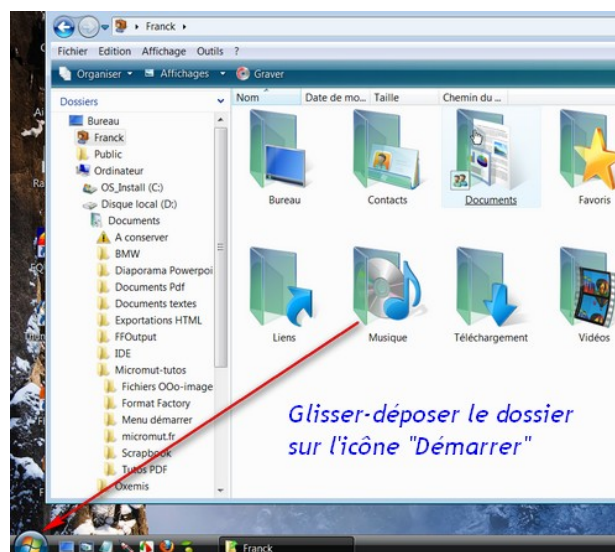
▸ Franck ▸

Fichier Edition Affichage Outils ?

Organiser ▾ Affichages ▾ Graver

Dossiers

Bureau
Franck
Public
Ordinateur
OS_Install (C:)
Disque local (D:)
Documents
A conserver
BMW
Diaporama Powerpoi
Documents Pdf
Documents textes
Exportations HTML
FFOutput
IDE
Micromut-tutos
Fichiers OOo-image
Format Factory
Menu démarrer
micromut.fr
Scrapbook
Tutos PDF
Oxemis

Nom | Date de mo... | Taille | Chemin du ...

Bureau
Contacts
Documents
Favoris
Liens
Musique
Téléchargement
Vidéos

Glisser-déposer le dossier sur l'icône "Démarrer"

Franck